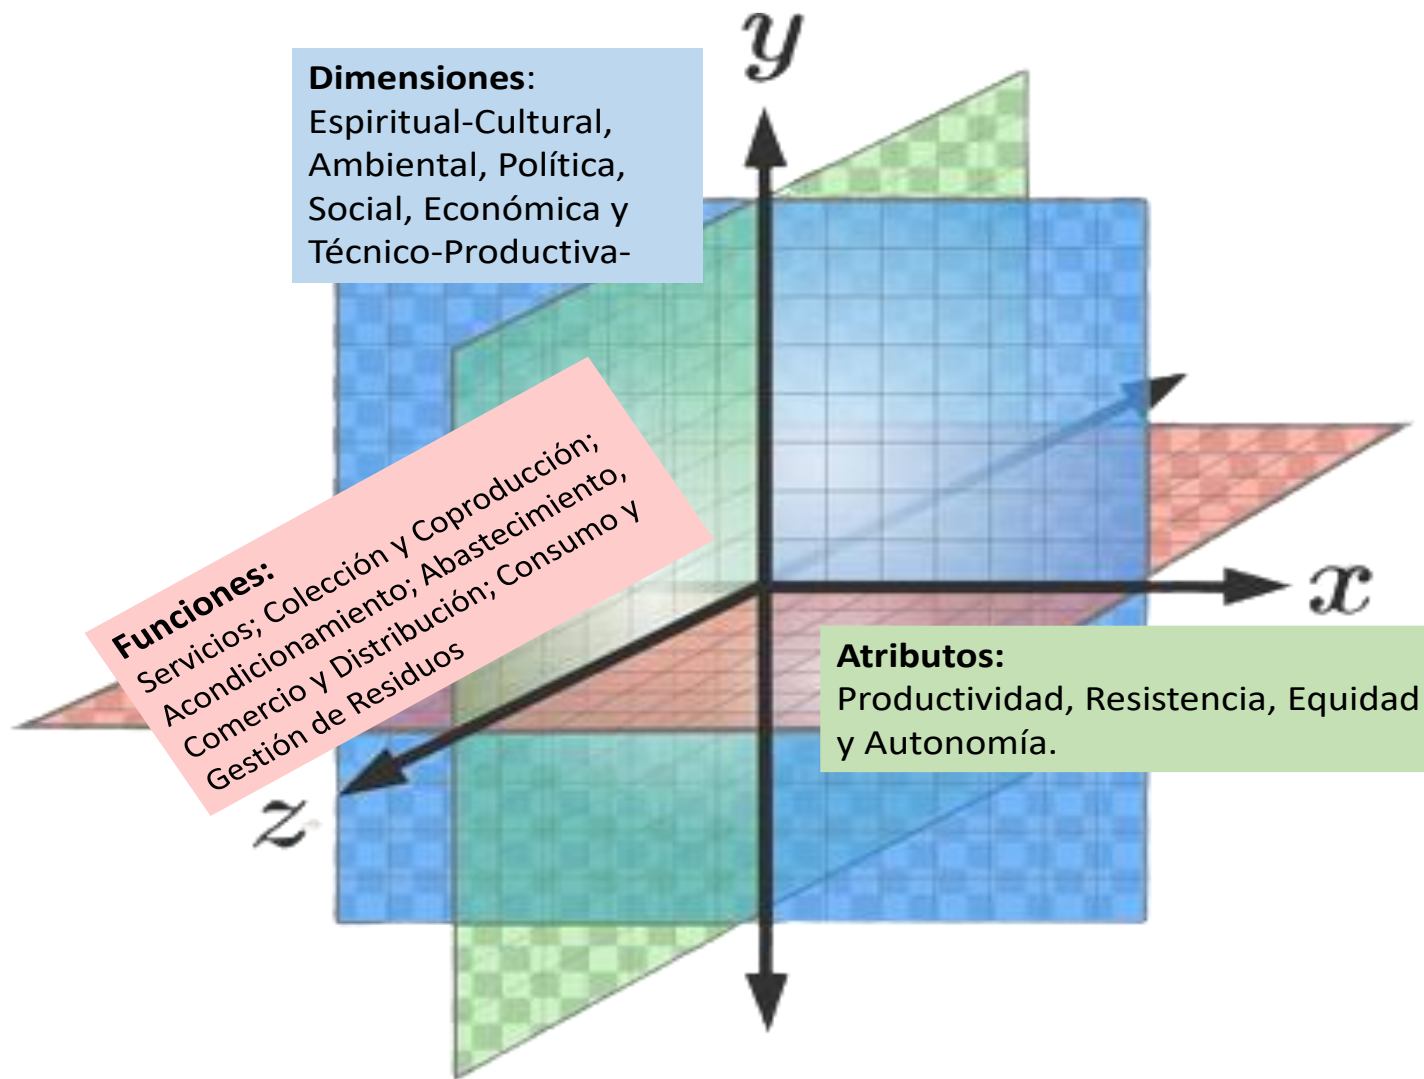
$y$

**Dimensiones**: Espiritual-Cultural, Ambiental, Política, Social, Económica y Técnico-Productiva-

**Funciones:** Servicios; Colección y Coproducción; Acondicionamiento; Abastecimiento, Comercio y Distribución; Consumo y Gestión de Residuos

$x$

**Atributos:** Productividad, Resistencia, Equidad y Autonomía.

$z$